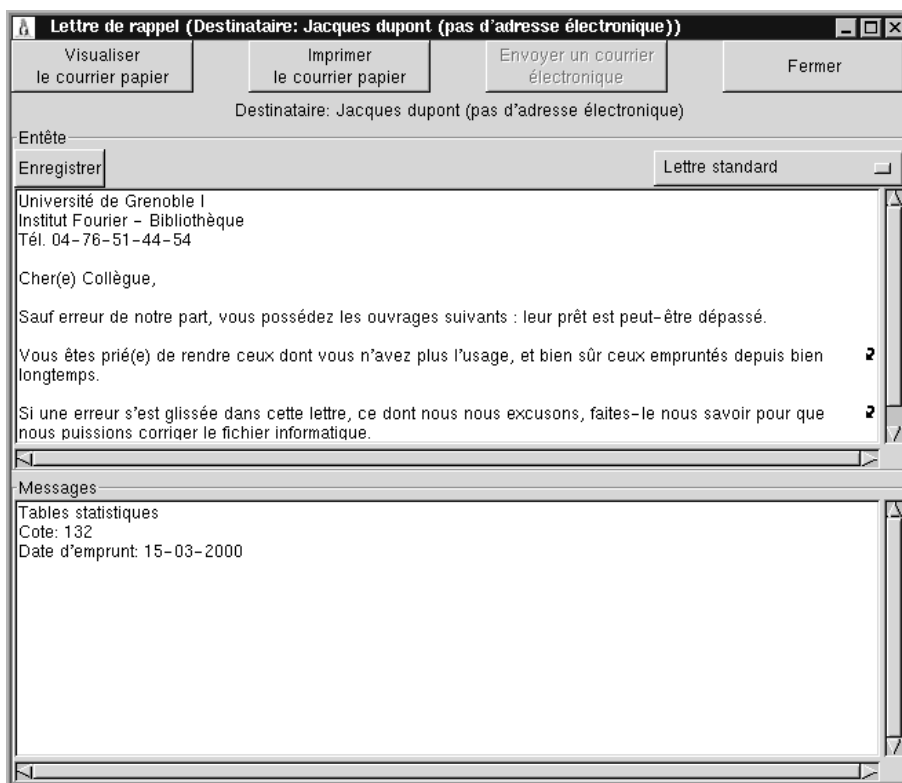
Lettre de rappel (Destinataire: Jacques dupont (pas d'adresse électronique))

Visualiser le courrier papier

Imprimer le courrier papier

Envoyer un courrier électronique

Fermer

Destinataire: Jacques dupont (pas d'adresse électronique)

Entête

Enregistrer

Lettre standard

Université de Grenoble I
Institut Fourier - Bibliothèque
Tél. 04-76-51-44-54

Cher(e) Collègue,

Sauf erreur de notre part, vous possédez les ouvrages suivants : leur prêt est peut-être dépassé.

Vous êtes prié(e) de rendre ceux dont vous n'avez plus l'usage, et bien sûr ceux empruntés depuis bien longtemps.

Si une erreur s'est glissée dans cette lettre, ce dont nous nous excusons, faites-le nous savoir pour que nous puissions corriger le fichier informatique.

Messages

Tables statistiques
Cote: 132
Date d'emprunt: 15-03-2000